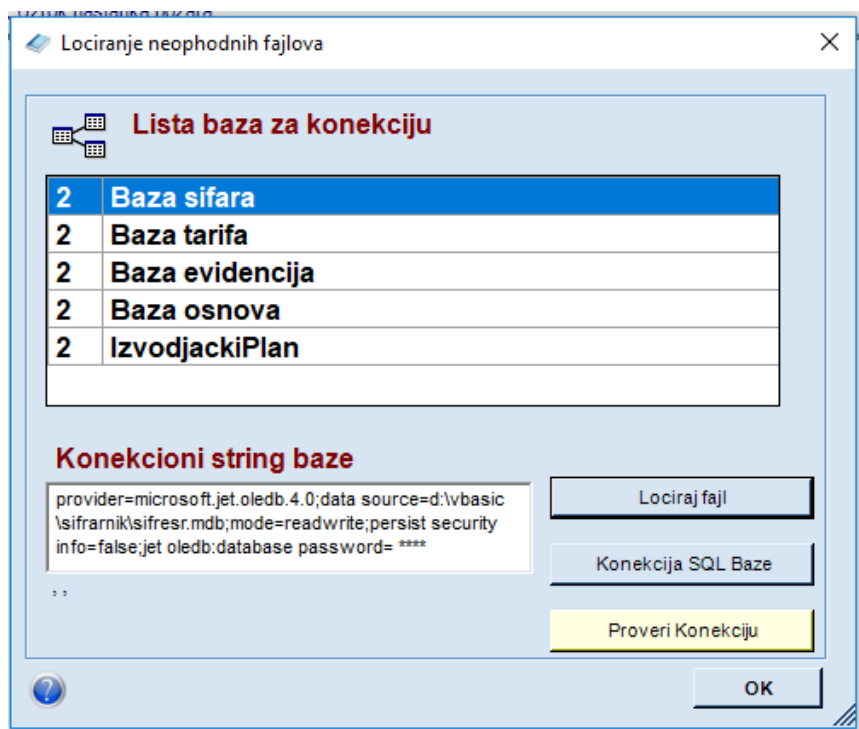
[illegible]

Lociranje neophodnih fajlova

Lista baza za konekciju

| | |
|---|---|
| 2 | Baza sifara |
| 2 | Baza tarifa |
| 2 | Baza evidencija |
| 2 | Baza osnova |
| 2 | IzvodjackiPlan |

Konekcioni string baze

provider=microsoft.jet.oledb.4.0;data source=d:\vbasic\sifrarnik\sifresr.mdb;mode=readwrite;persist security info=false;jet oledb:database password= ****

Lociraj fajl

Konekcija SQL Baze

Proveri Konekciju

OK